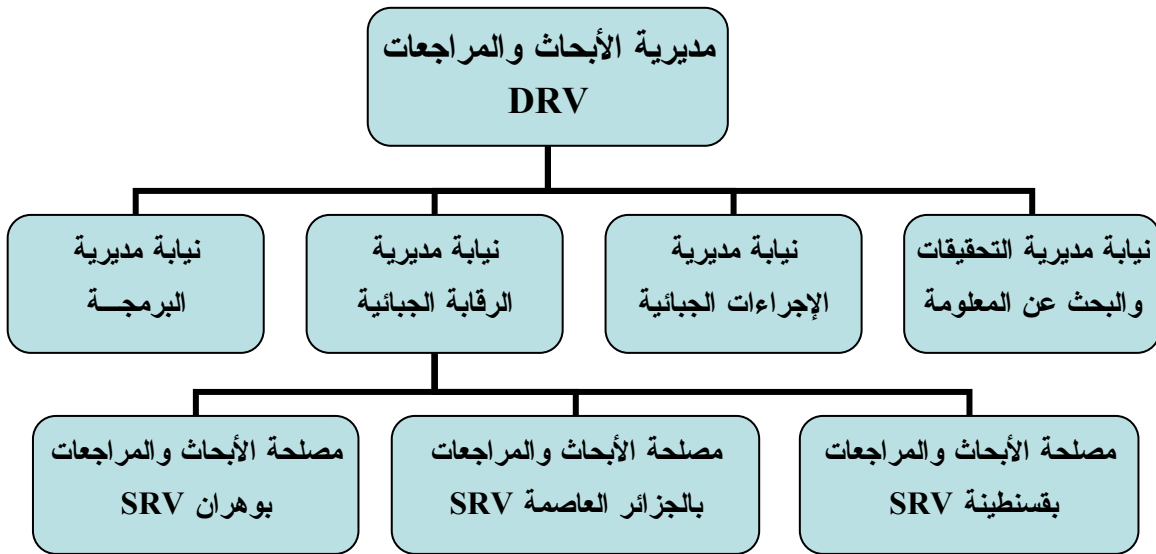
مديرية الأبحاث والمراجعات
DRV

نيابة مديرية التحقيقات والبحث عن المعلومة

نيابة مديرية الإجراءات الجبائية

نيابة مديرية الرقابة الجبائية

نيابة مديرية البرمجــة

مصلحة الأبحاث والمراجعات بقسنطينة SRV

مصلحة الأبحاث والمراجعات بالجزائر العاصمة SRV

مصلحة الأبحاث والمراجعات بوهران SRV